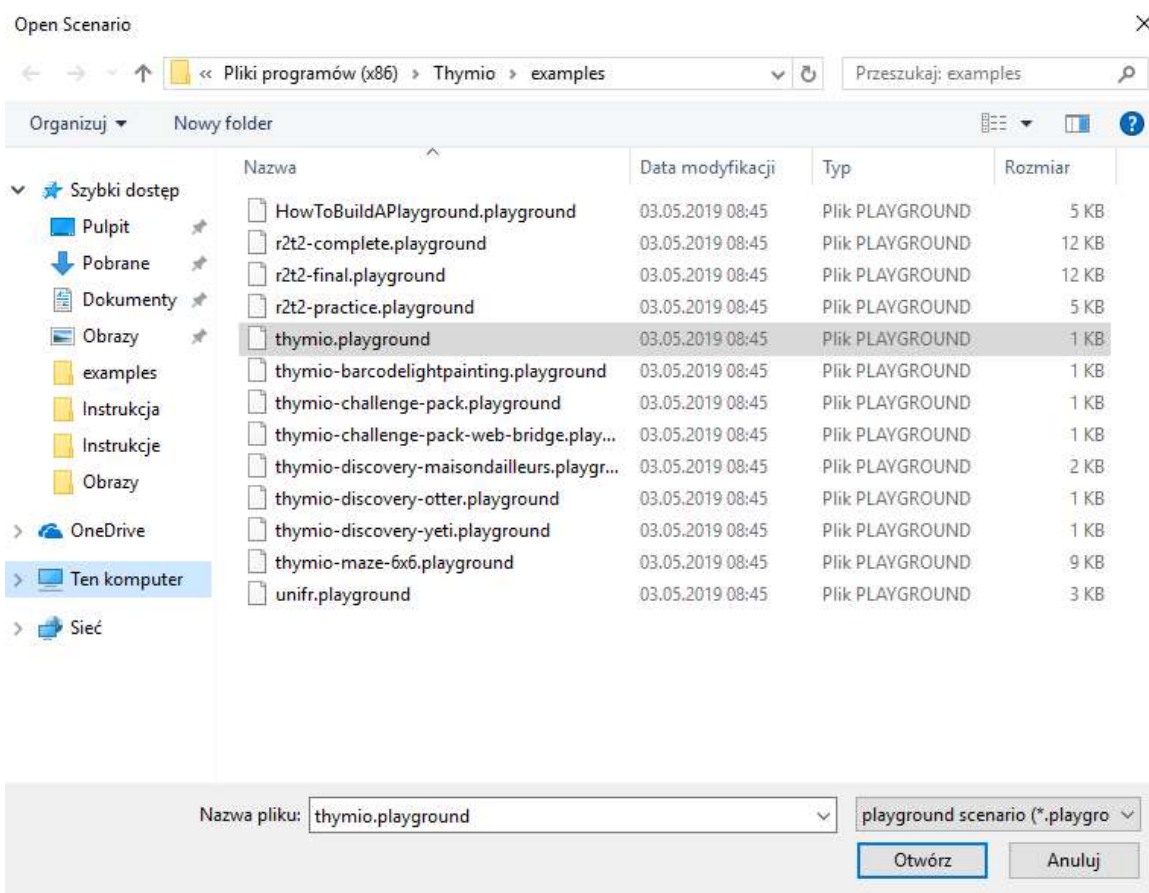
Open Scenario

« Pliki programów (x86) › Thymio › examples

Przeszukaj: examples

Organizuj ▾ Nowy folder

Szybki dostęp
Pulpit
Pobrane
Dokumenty
Obrazy
examples
Instrukcja
Instrukcje
Obrazy
OneDrive
Ten komputer
Sieć

| Nazwa | Data modyfikacji | Typ | Rozmiar |
|---|---|---|---|
| HowToBuildAPlayground.playground | 03.05.2019 08:45 | Plik PLAYGROUND | 5 KB |
| r2t2-complete.playground | 03.05.2019 08:45 | Plik PLAYGROUND | 12 KB |
| r2t2-final.playground | 03.05.2019 08:45 | Plik PLAYGROUND | 12 KB |
| r2t2-practice.playground | 03.05.2019 08:45 | Plik PLAYGROUND | 5 KB |
| thymio.playground | 03.05.2019 08:45 | Plik PLAYGROUND | 1 KB |
| thymio-barcodelightpainting.playground | 03.05.2019 08:45 | Plik PLAYGROUND | 1 KB |
| thymio-challenge-pack.playground | 03.05.2019 08:45 | Plik PLAYGROUND | 1 KB |
| thymio-challenge-pack-web-bridge.play... | 03.05.2019 08:45 | Plik PLAYGROUND | 1 KB |
| thymio-discovery-maisondailleurs.playgr... | 03.05.2019 08:45 | Plik PLAYGROUND | 2 KB |
| thymio-discovery-otter.playground | 03.05.2019 08:45 | Plik PLAYGROUND | 1 KB |
| thymio-discovery-yeti.playground | 03.05.2019 08:45 | Plik PLAYGROUND | 1 KB |
| thymio-maze-6x6.playground | 03.05.2019 08:45 | Plik PLAYGROUND | 9 KB |
| unifr.playground | 03.05.2019 08:45 | Plik PLAYGROUND | 3 KB |

Nazwa pliku: thymio.playground

playground scenario (*.playgro

Otwórz Anuluj